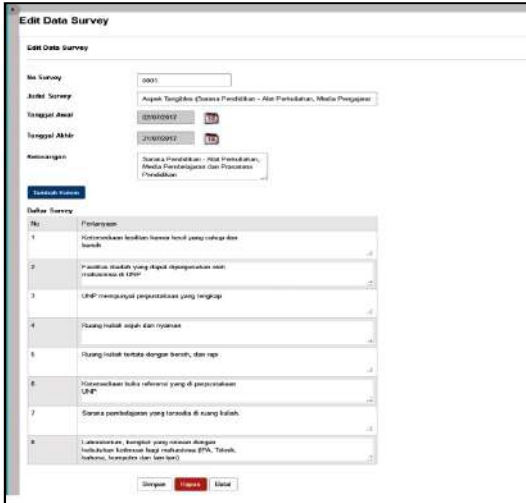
Edit Data Survey

Edit Data Survey

No Survey 0001

Judul Survey Aspek Tangibles (Sarana Pendidikan - Alat Perkuliahan, Media Pengajaran

Tanggal Awal 02/07/2012

Tanggal Akhir 21/07/2012

Keterangan Sarana Pendidikan - Alat Perkuliahan, Media Pembelajaran dan Prasarana Pendidikan

Tambah Kolom

Daftar Survey

| No | Pertanyaan |
|---|---|
| 1 | Ketersediaan fasilitas kamar kecil yang cukup dan bersih |
| 2 | Fasilitas ibadah yang dapat dipergunakan oleh mahasiswa di UNP |
| 3 | UNP mempunyai perpustakaan yang lengkap |
| 4 | Ruang kuliah sejuk dan nyaman |
| 5 | Ruang kuliah tertata dengan bersih, dan rapi |
| 6 | Ketersediaan buku referensi yang di perpustakaan UNP |
| 7 | Sarana pembelajaran yang tersedia di ruang kuliah. |
| 8 | Laboratorium, komputer yang sesuai dengan kebutuhan keilmuan bagi mahasiswa (IPA, Teknik, bahasa, komputer dan lain lain) |

Simpan Hapus Batal